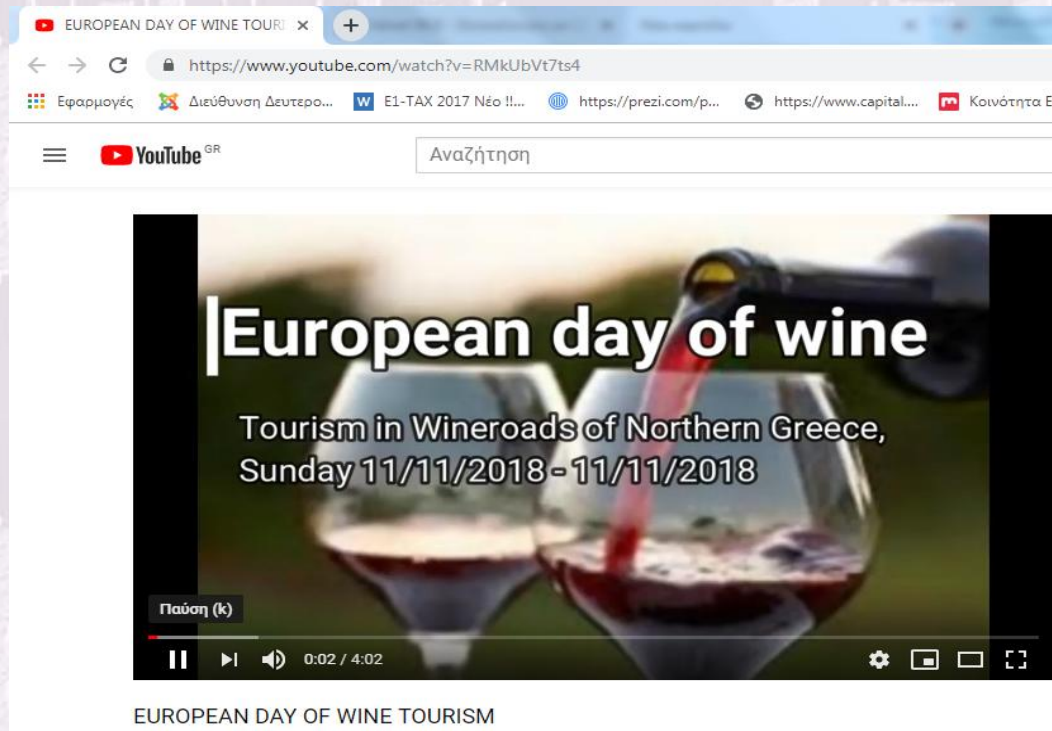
EUROPEAN DAY OF WINE TOUR ×

https://www.youtube.com/watch?v=RMkUbVt7ts4

Εφαρμογές Διεύθυνση Δευτερο... E1-TAX 2017 Νέο !!... https://prezi.com/p... https://www.capital.... Κοινότητα Ε

YouTube GR

Αναζήτηση

European day of wine

Tourism in Wineroads of Northern Greece, Sunday 11/11/2018 - 11/11/2018

Παύση (k)

0:02 / 4:02

EUROPEAN DAY OF WINE TOURISM